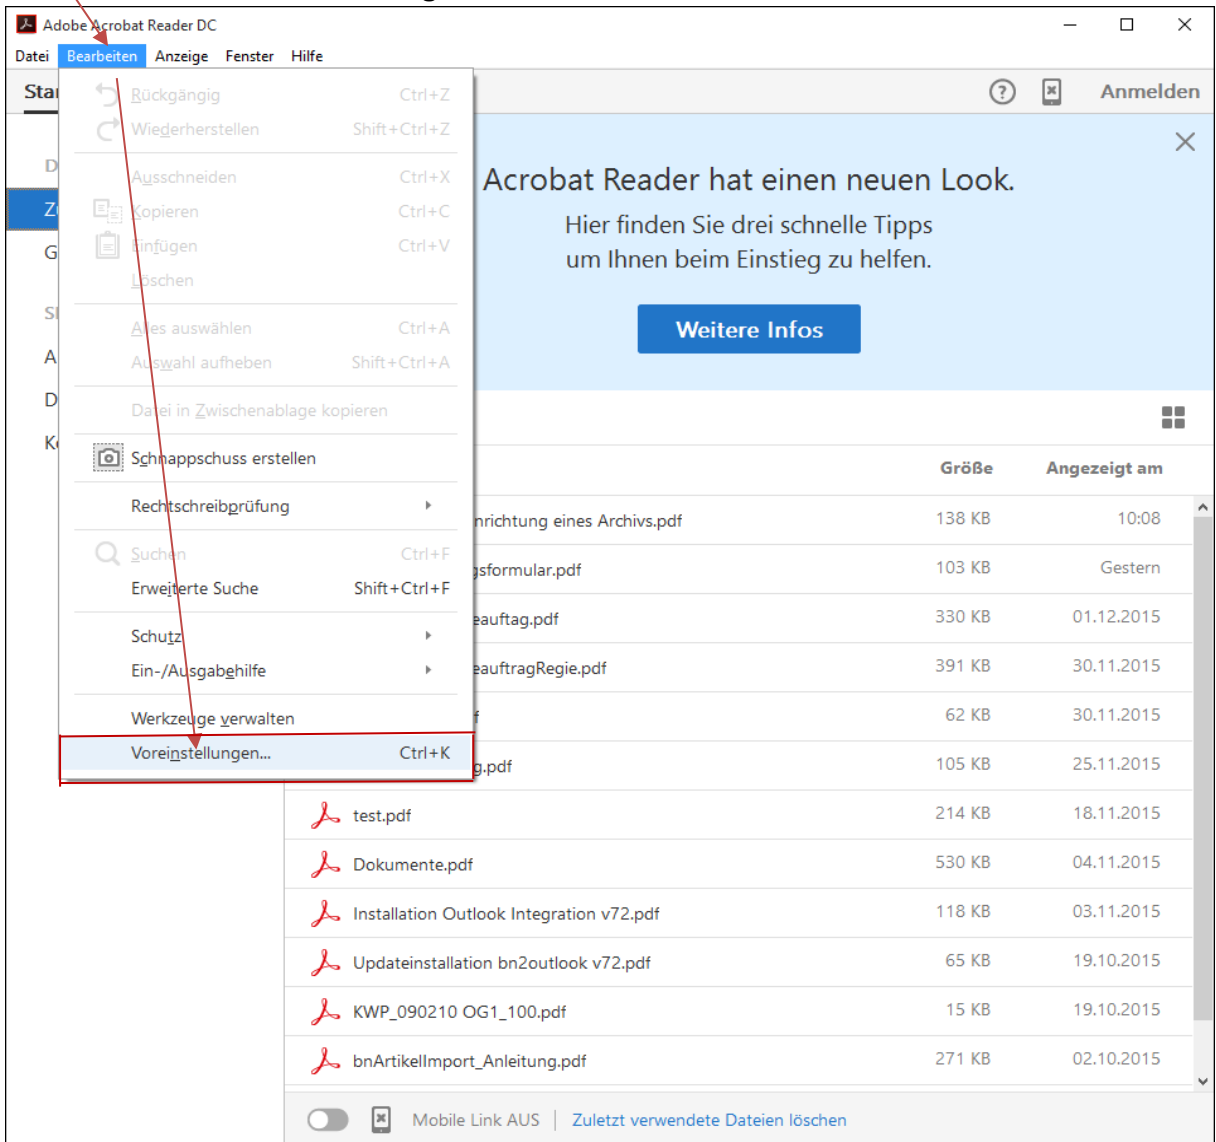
Adobe Acrobat Reader DC

Datei Bearbeiten Anzeige Fenster Hilfe

Sta

Anmelden

D
Z
G
S
A
D
K

Rückgängig Ctrl+Z
Wiederherstellen Shift+Ctrl+Z
Ausschneiden Ctrl+X
Kopieren Ctrl+C
Einfügen Ctrl+V
Löschen
Alles auswählen Ctrl+A
Auswahl aufheben Shift+Ctrl+A
Datei in Zwischenablage kopieren
Schnappschuss erstellen
Rechtschreibprüfung
Suchen Ctrl+F
Erweiterte Suche Shift+Ctrl+F
Schutz
Ein-/Ausgabehilfe
Werkzeuge verwalten
Voreinstellungen... Ctrl+K

Acrobat Reader hat einen neuen Look.

Hier finden Sie drei schnelle Tipps um Ihnen beim Einstieg zu helfen.

Weitere Infos

| | Größe | Angezeigt am |
|---|---|---|
| nrichtung eines Archivs.pdf | 138 KB | 10:08 |
| gsformular.pdf | 103 KB | Gestern |
| eauftag.pdf | 330 KB | 01.12.2015 |
| eauftragRegie.pdf | 391 KB | 30.11.2015 |
| f | 62 KB | 30.11.2015 |
| g.pdf | 105 KB | 25.11.2015 |
| test.pdf | 214 KB | 18.11.2015 |
| Dokumente.pdf | 530 KB | 04.11.2015 |
| Installation Outlook Integration v72.pdf | 118 KB | 03.11.2015 |
| Updateinstallation bn2outlook v72.pdf | 65 KB | 19.10.2015 |
| KWP_090210 OG1_100.pdf | 15 KB | 19.10.2015 |
| bnArtikelImport_Anleitung.pdf | 271 KB | 02.10.2015 |

Mobile Link AUS | Zuletzt verwendete Dateien löschen